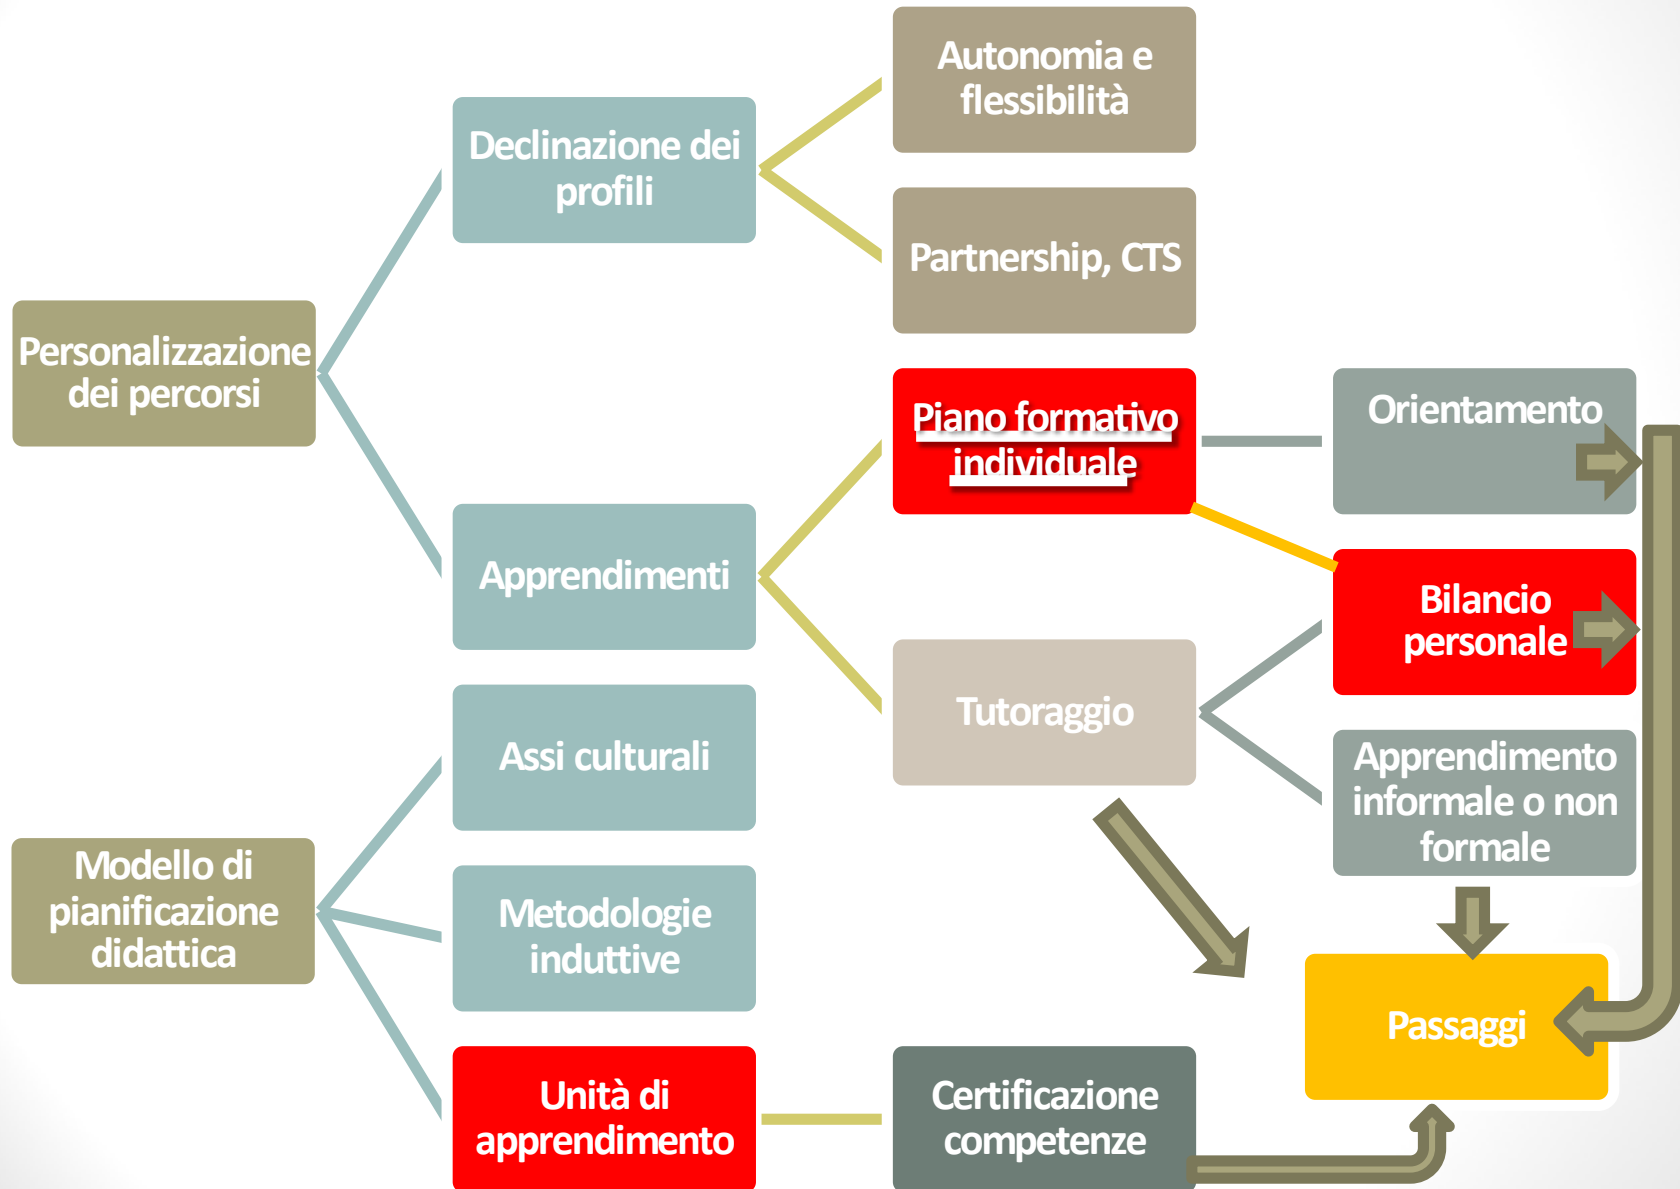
Personalizzazione dei percorsi

Declinazione dei profili

Autonomia e flessibilità

Partnership, CTS

Apprendimenti

Piano formativo individuale

Orientamento

Bilancio personale

Tutoraggio

Apprendimento informale o non formale

Modello di pianificazione didattica

Assi culturali

Metodologie induttive

Unità di apprendimento

Certificazione competenze

Passaggi